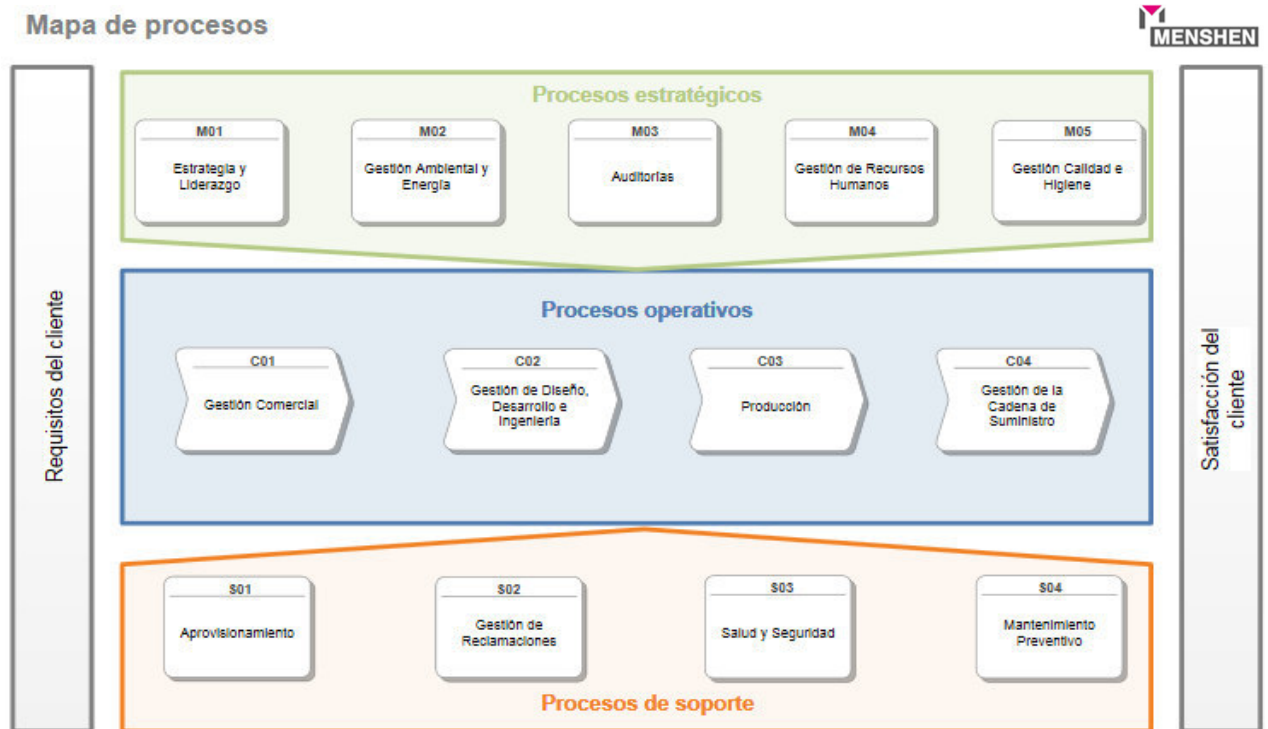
Mapa de procesos

MENSHEN

Requisitos del cliente

Procesos estratégicos

M01
Estrategia y Liderazgo

M02
Gestión Ambiental y Energía

M03
Auditorías

M04
Gestión de Recursos Humanos

M05
Gestión Calidad e Higiene

Procesos operativos

C01
Gestión Comercial

C02
Gestión de Diseño, Desarrollo e Ingeniería

C03
Producción

C04
Gestión de la Cadena de Suministro

S01
Aprovisionamiento

S02
Gestión de Reclamaciones

S03
Salud y Seguridad

S04
Mantenimiento Preventivo

Procesos de soporte

Satisfacción del cliente